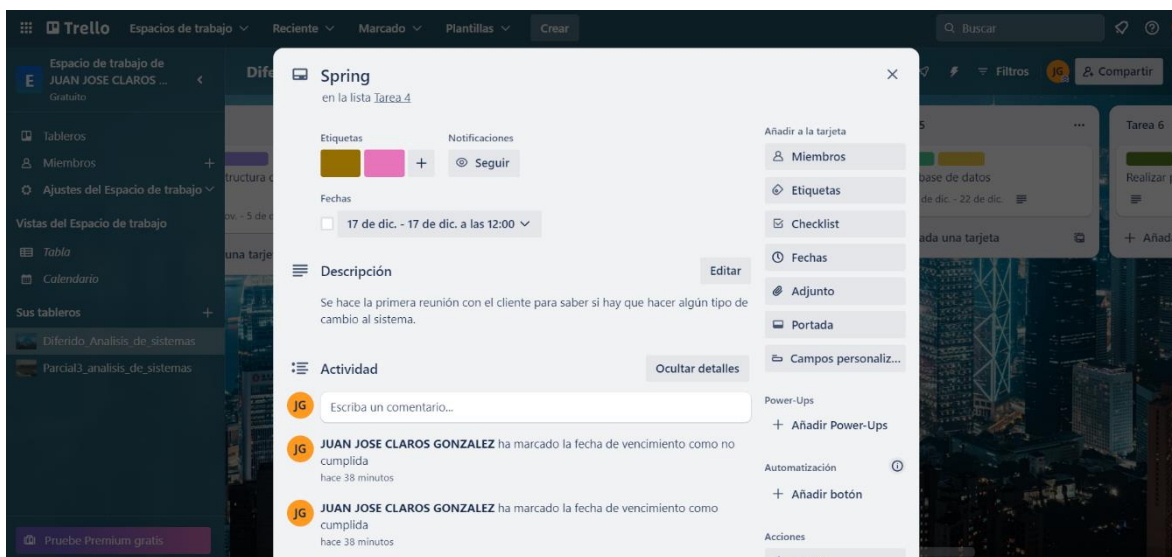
Trello Espacios de trabajo Reciente Marcado Plantillas Crear

Buscar

Espacio de trabajo de JUAN JOSE CLAROS ...
Gratuito

Tableros
Miembros
Ajustes del Espacio de trabajo
Vistas del Espacio de trabajo
Tabla
Calendario
Sus tableros
Diferido_Analisis_de_sistemas
Parcial3_analisis_de_sistemas

Pruebe Premium gratis

Dife

tructura d
ov. - 5 de d
una tarjet

Filtros JG Compartir

5
base de datos
de dic. - 22 de dic.
ada una tarjeta

Tarea 6
Realizar
+ Añad

Spring
en la lista Tarea 4

Etiquetas
Notificaciones
Seguir

Fechas
17 de dic. - 17 de dic. a las 12:00

Descripción
Editar

Se hace la primera reunión con el cliente para saber si hay que hacer algún tipo de cambio al sistema.

Actividad
Ocultar detalles

JG
Escriba un comentario...

JG
JUAN JOSE CLAROS GONZALEZ ha marcado la fecha de vencimiento como no cumplida
hace 38 minutos

JG
JUAN JOSE CLAROS GONZALEZ ha marcado la fecha de vencimiento como cumplida
hace 38 minutos

Añadir a la tarjeta
Miembros
Etiquetas
Checklist
Fechas
Adjunto
Portada
Campos personaliz...

Power-Ups
+ Añadir Power-Ups

Automatización
+ Añadir botón

Acciones